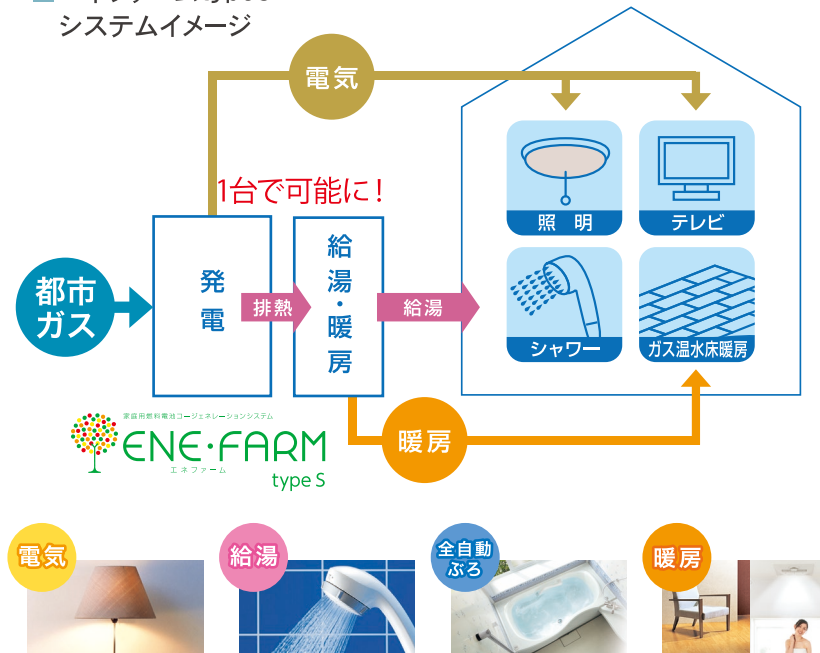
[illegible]
システムイメージ

電気

1台で可能に！

都市ガス

発電

排熱

給湯・暖房

給湯

照明

テレビ

シャワー

ガス温水床暖房

暖房

家庭用燃料電池コージェネレーションシステム
ENE・FARM
エネファーム
type S

電気

給湯

全自動ぷろ

暖房